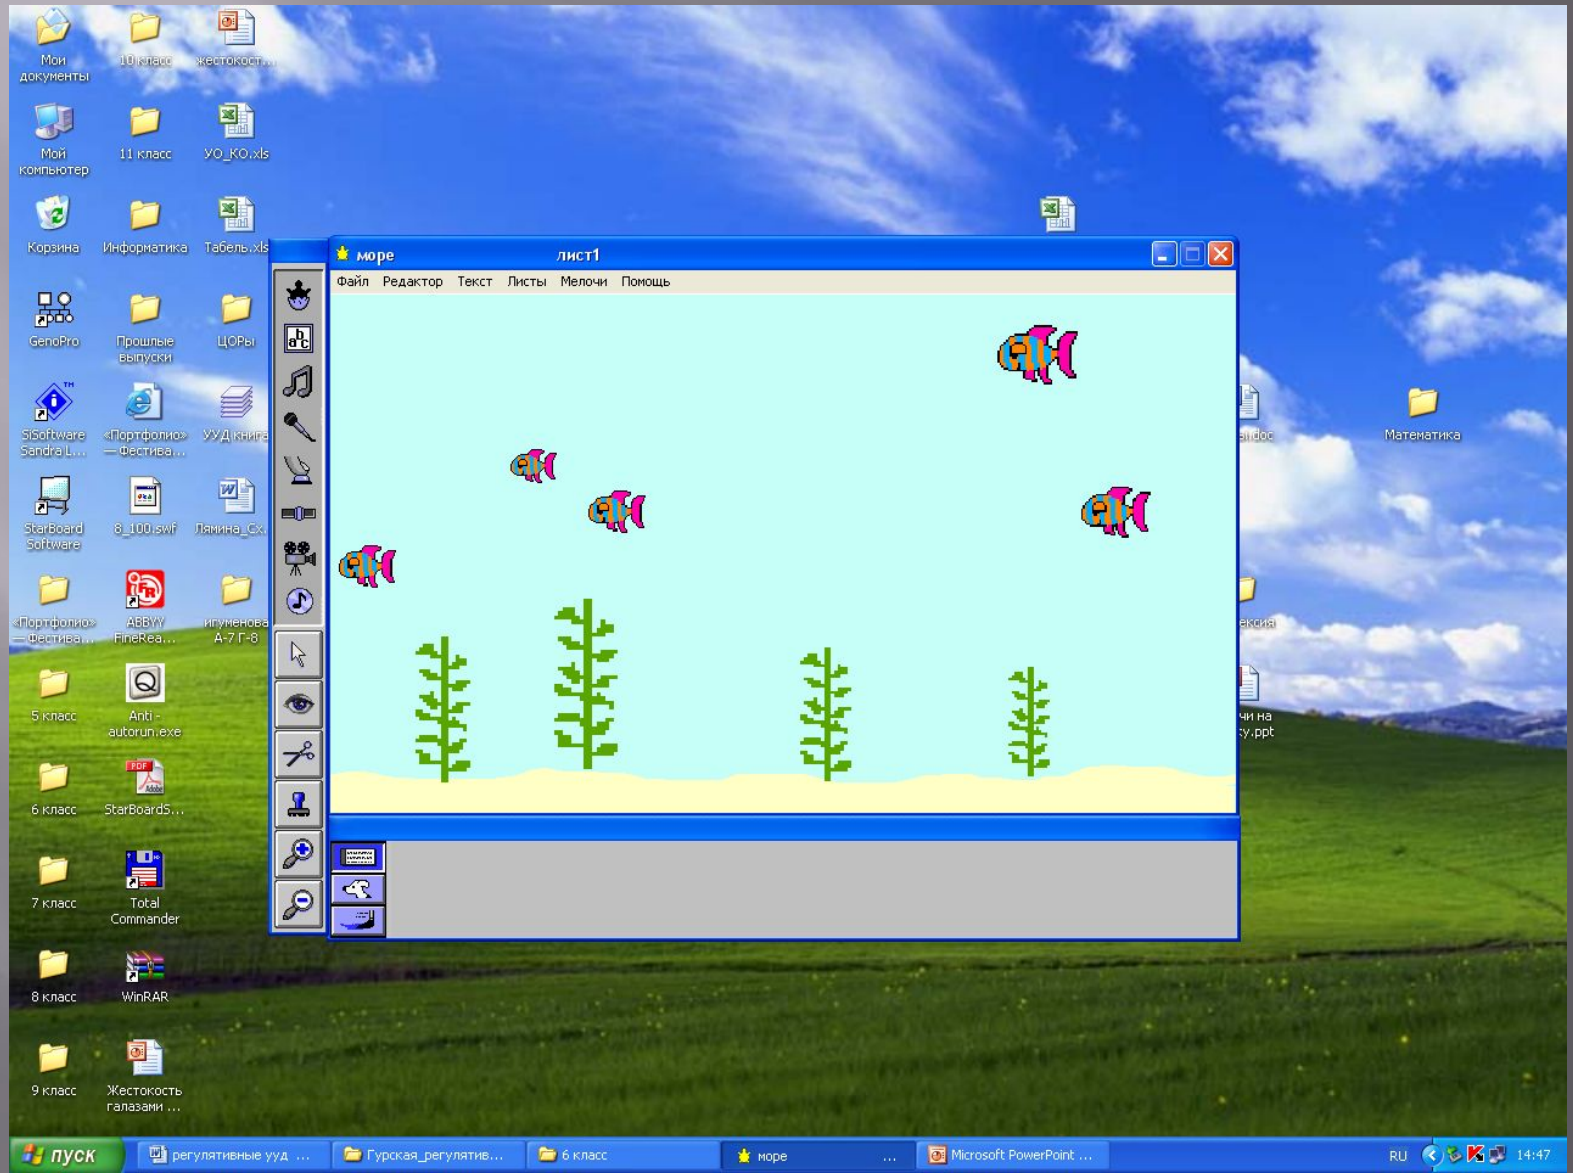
Мои документы
10 класс
жестокост...
Мой компьютер
11 класс
УО_КО.xls
Корзина
Информатика
Табель.xls
GenoPro
Прошлые выпуски
ЦОРы
SiSoftware Sandra L...
«Портфолио» — Фестива...
УУД книга
StarBoard Software
8_100.swf
Лямина_Сх.
«Портфолио» — Фестива...
ABBYY FineRea...
игуменова А-7 Г-8
5 класс
Anti-autorun.exe
6 класс
StarBoardS...
7 класс
Total Commander
8 класс
WinRAR
9 класс
Жестокость галазами ...
...doc
Математика
...ексия
...чи на ...y.ppt

море лист1
Файл Редактор Текст Листы Мелочи Помощь

пуск
регулятивные ууд ...
Гурская_регулятив...
6 класс
море ...
Microsoft PowerPoint ...
RU
14:47